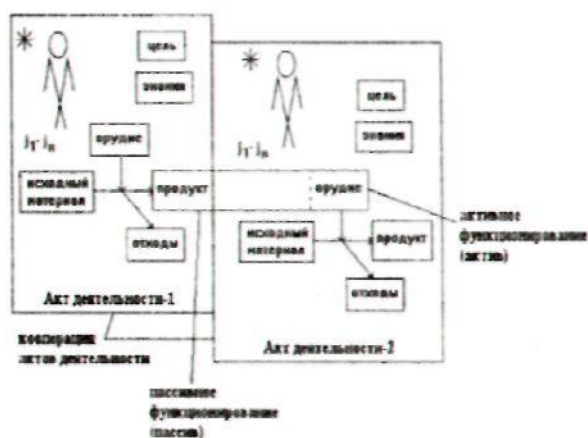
цель

знания

$j_1 - j_n$

орудие

исходный материал

продукт

отходы

Акт деятельности-1

цель

знания

$j_1 - j_n$

орудие

активное функционирование (актив)

исходный материал

продукт

отходы

Акт деятельности-2

кооперация актов деятельности

пассивное функционирование (пассив)